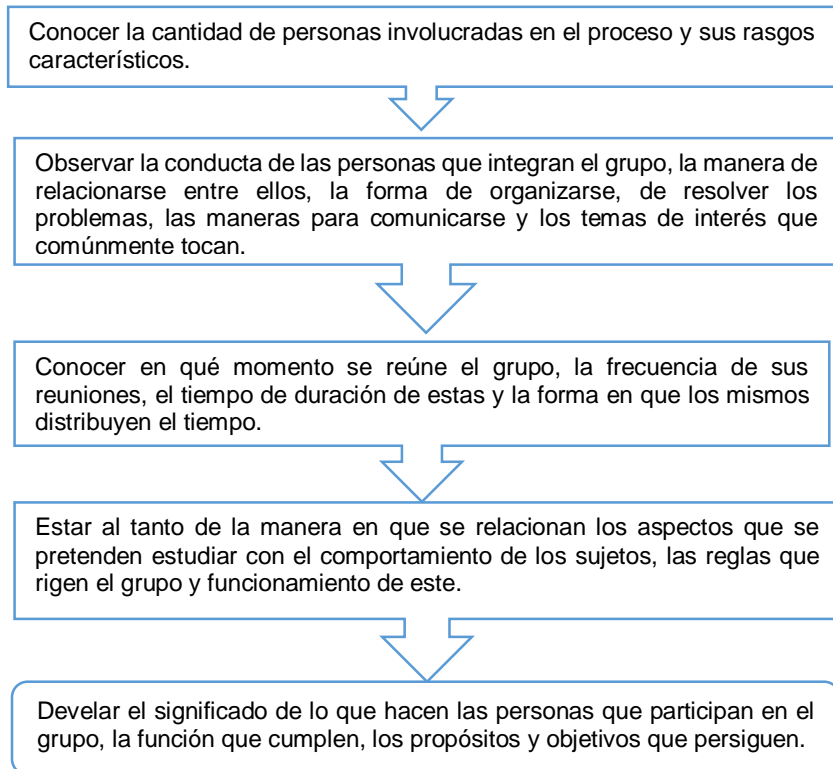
Conocer la cantidad de personas involucradas en el proceso y sus rasgos característicos.

Observar la conducta de las personas que integran el grupo, la manera de relacionarse entre ellos, la forma de organizarse, de resolver los problemas, las maneras para comunicarse y los temas de interés que comúnmente tocan.

Conocer en qué momento se reúne el grupo, la frecuencia de sus reuniones, el tiempo de duración de estas y la forma en que los mismos distribuyen el tiempo.

Estar al tanto de la manera en que se relacionan los aspectos que se pretenden estudiar con el comportamiento de los sujetos, las reglas que rigen el grupo y funcionamiento de este.

Develar el significado de lo que hacen las personas que participan en el grupo, la función que cumplen, los propósitos y objetivos que persiguen.